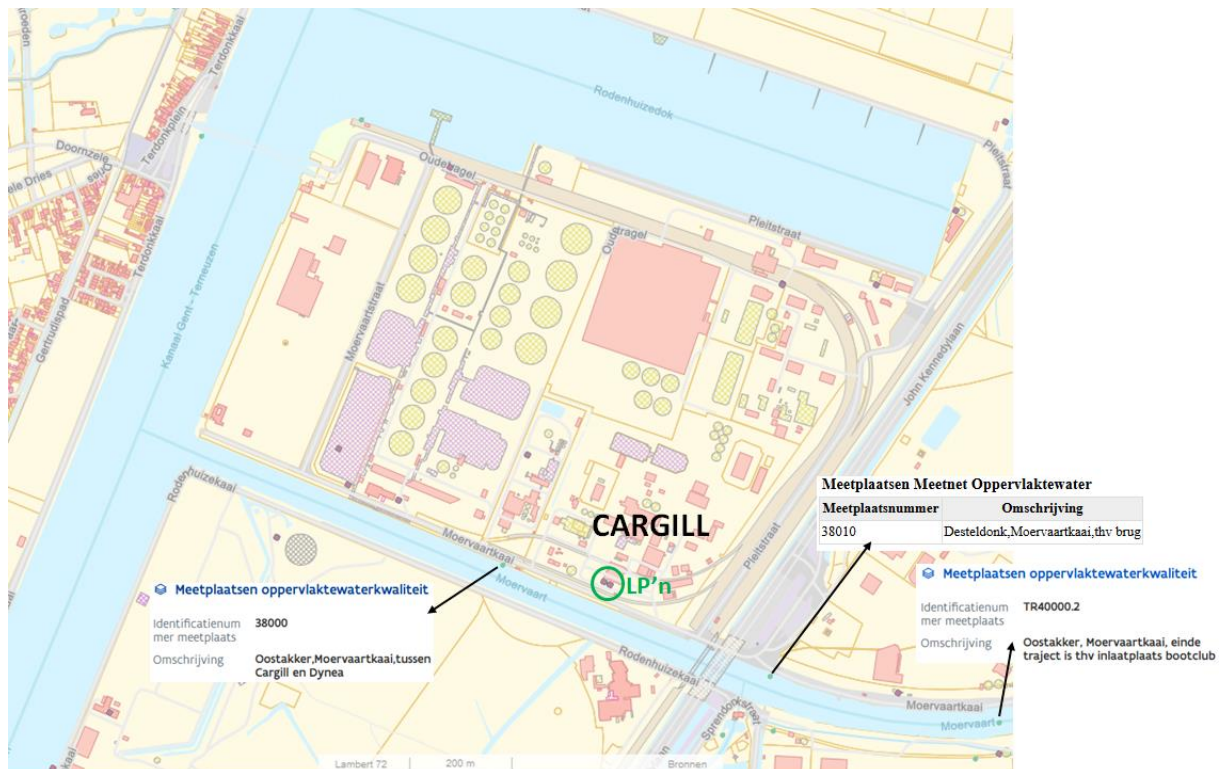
Rodenhuizedok

Doornzele

Terdonkplein

Terdonkkaai

Dries

Terdonkstraat

Gertrudispad

Kanaal Gent - Terneuzen

Oudedragel

Oudedragel

Pleitstraat

Pleitstraat

Moervaartstraat

John Kennedylaan

Rodenhuizekaai

Moervaartkaai

Moervaart

Rodenhuizekaai

Sprendonkstraat

Moervaartkaai

Moervaart

CARGILL

LP'n

Meetplaatsen Meetnet Oppervlaktewater

| Meetplaatsnummer | Omschrijving |
|---|---|
| 38010 | Desteldonk,Moervaartkaai,thv brug |

Meetplaatsen oppervlaktewaterkwaliteit

Identificatienummer meetplaats 38000

Omschrijving Oostakker,Moervaartkaai,tussen Cargill en Dynea

Meetplaatsen oppervlaktewaterkwaliteit

Identificatienummer meetplaats TR40000.2

Omschrijving Oostakker, Moervaartkaai, einde traject is thv inlaatplaats bootclub

Lambert 72

200 m

Bronnen